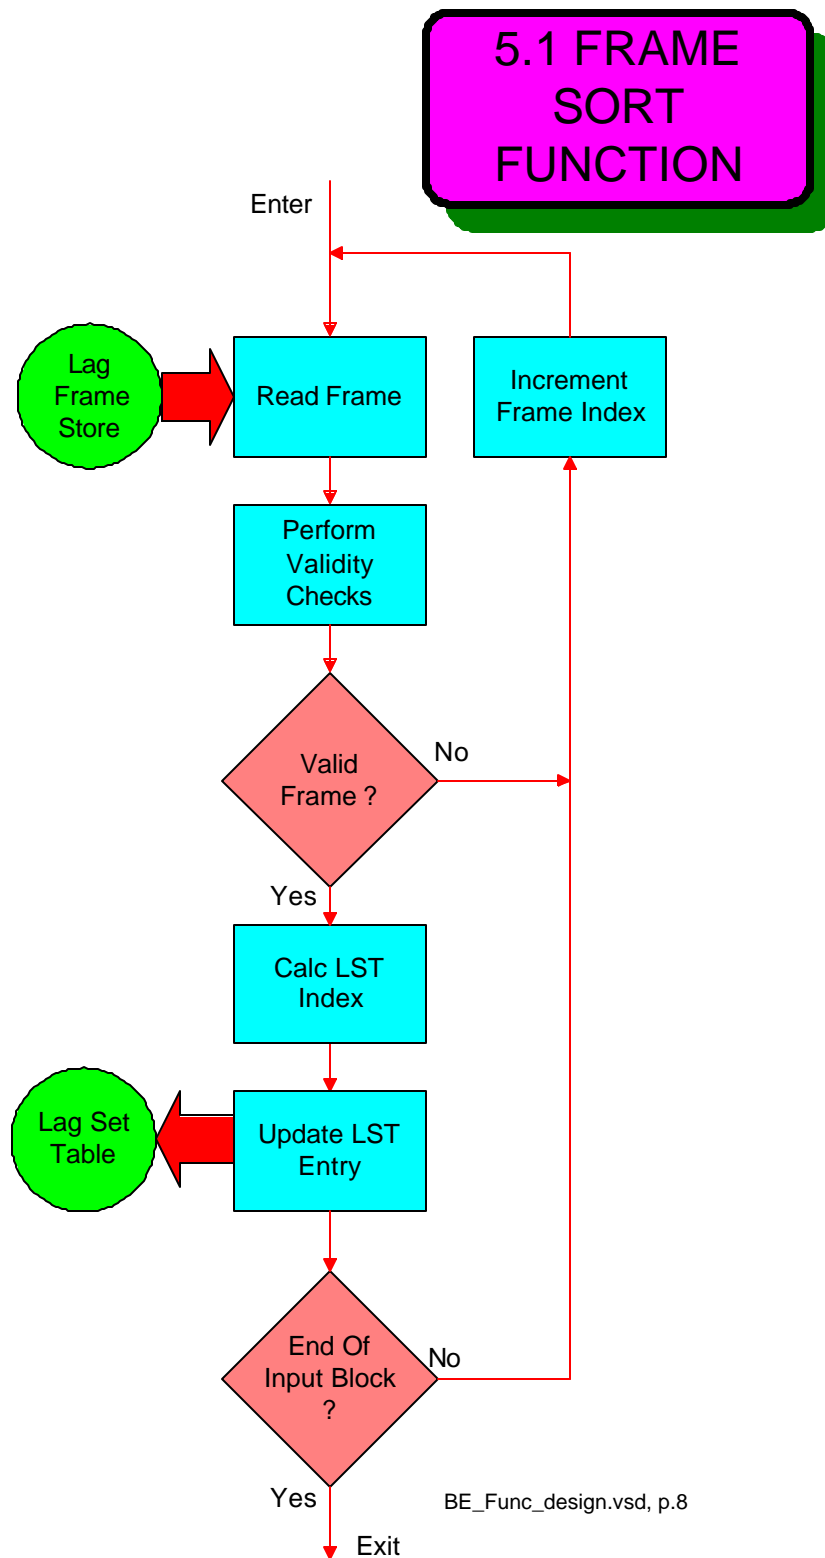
5.1 FRAME SORT FUNCTION

Enter

Lag Frame Store

Read Frame

Increment Frame Index

Perform Validity Checks

Valid Frame ?

No

Yes

Calc LST Index

Lag Set Table

Update LST Entry

End Of Input Block ?

No

Yes

BE_Func_design.vsd, p.8

Exit